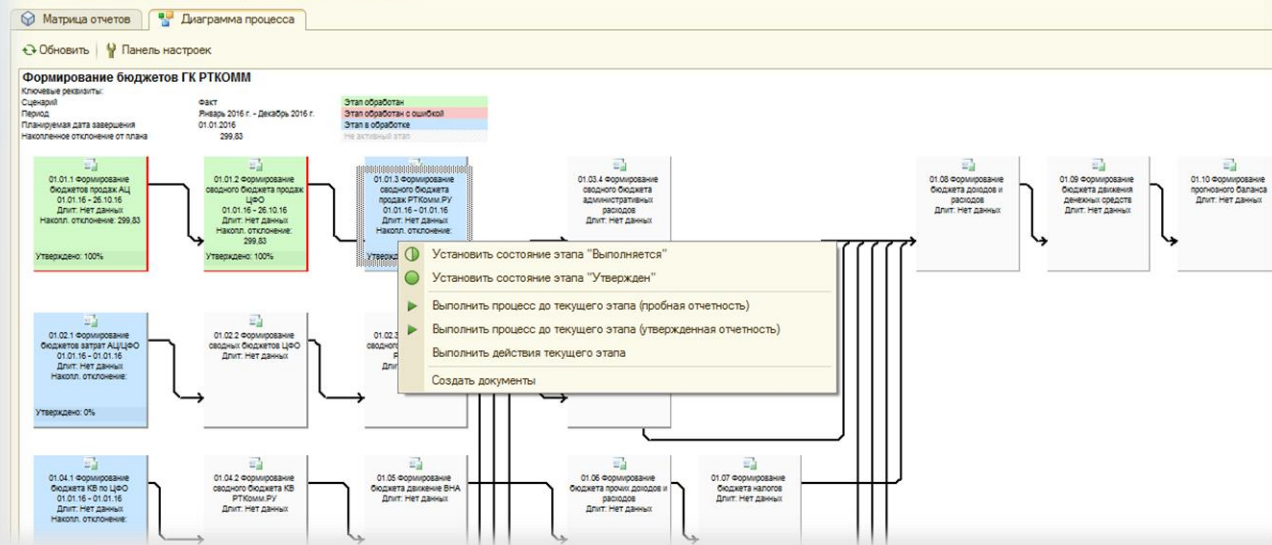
Матрица отчетов | Диаграмма процесса

Обновить | Панель настроек

Формирование бюджетов ГК РТКОММ

Ключевые реквизиты:

| | |
|---|---|
| Сценарий | Факт |
| Период | Январь 2016 г. - Декабрь 2016 г. |
| Планируемая дата завершения | 01.01.2016 |
| Накопленное отклонение от плана | 299,83 |

Этап обработан
Этап обработан с ошибкой
Этап в обработке
Не активный этап

01.01.1 Формирование бюджетов продаж АЦ 01.01.16 - 26.10.16 Длит: Нет данных Накопл. отклонение: 299,83
Утверждено: 100%

01.01.2 Формирование сводного бюджета продаж ЦФО 01.01.16 - 26.10.16 Длит: Нет данных Накопл. отклонение: 299,83
Утверждено: 100%

01.01.3 Формирование сводного бюджета продаж РТКомм.РУ 01.01.16 - 01.01.16 Длит: Нет данных Накопл. отклонение:
Утверж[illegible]

01.03.4 Формирование сводного бюджета административных расходов Длит: Нет данных

01.08 Формирование бюджета доходов и расходов Длит: Нет данных

01.09 Формирование бюджета движения денежных средств Длит: Нет данных

01.10 Формирование прогнозного баланса Длит: Нет данных

Установить состояние этапа "Выполняется"
Установить состояние этапа "Утвержден"
Выполнить процесс до текущего этапа (пробная отчетность)
Выполнить процесс до текущего этапа (утвержденная отчетность)
Выполнить действия текущего этапа
Создать документы

01.02.1 Формирование бюджетов затрат АЦ/ЦФО 01.01.16 - 01.01.16 Длит: Нет данных Накопл. отклонение:
Утверждено: 0%

01.02.2 Формирование сводных бюджетов ЦФО Длит: Нет данных

01.02.3 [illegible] сводно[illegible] Р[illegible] Длит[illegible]

01.04.1 Формирование бюджета КВ по ЦФО 01.01.16 - 01.01.16 Длит: Нет данных Накопл. отклонение:

01.04.2 Формирование сводного бюджета КВ РТКомм.РУ Длит: Нет данных

01.05 Формирование бюджета движение ВНА Длит: Нет данных

01.06 Формирование бюджета прочих доходов и расходов Длит: Нет данных

01.07 Формирование бюджета налогов Длит: Нет данных